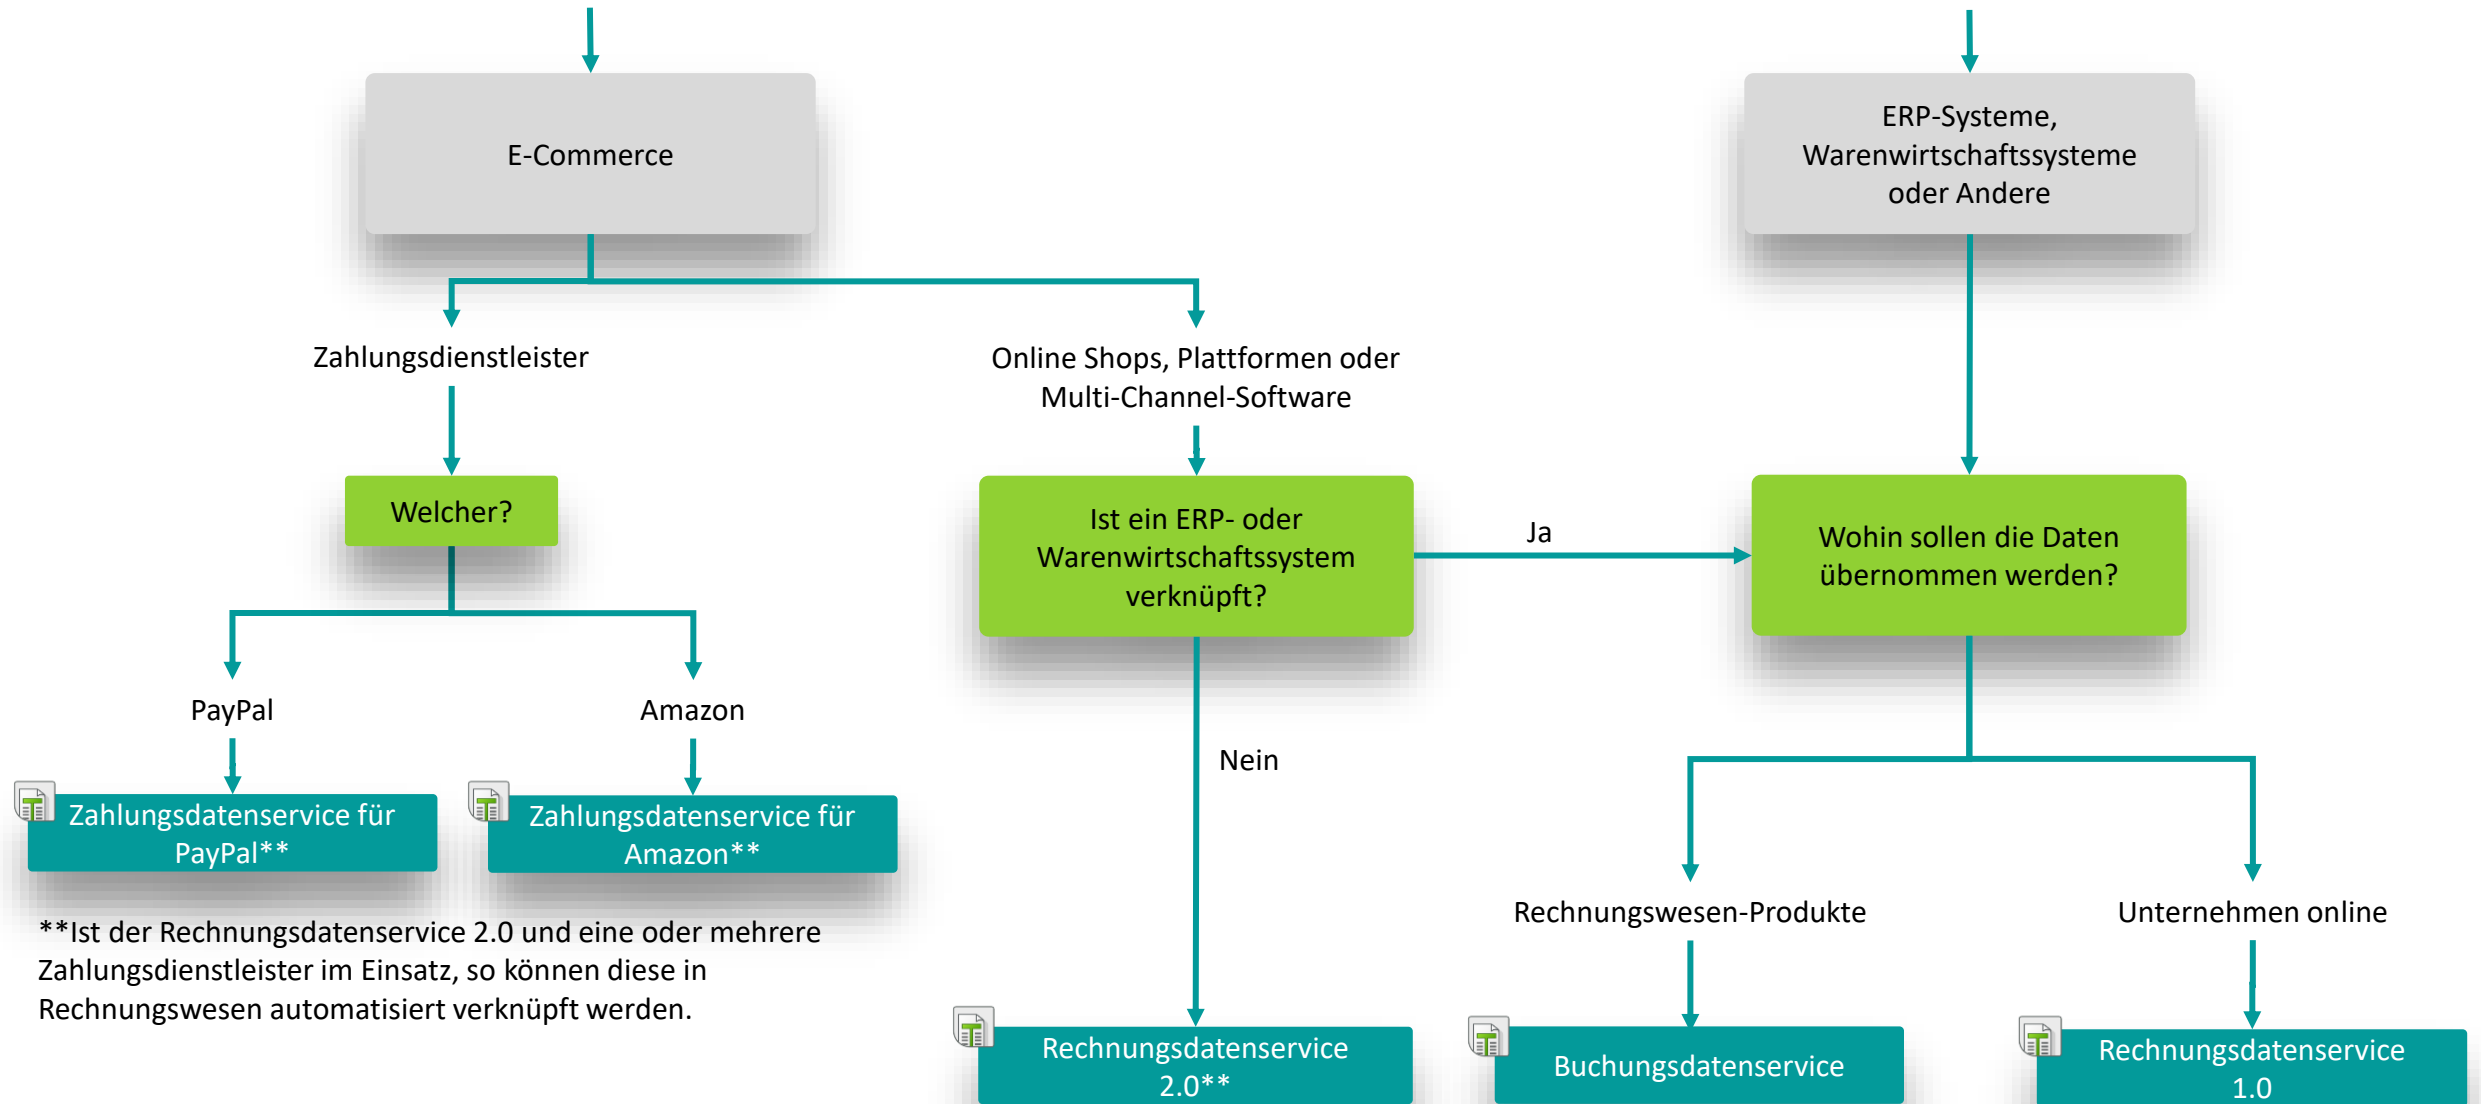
E-Commerce

ERP-Systeme, Warenwirtschaftssysteme oder Andere

Zahlungsdienstleister

Online Shops, Plattformen oder Multi-Channel-Software

Welcher?

Ist ein ERP- oder Warenwirtschaftssystem verknüpft?

Ja

Wohin sollen die Daten übernommen werden?

PayPal

Amazon

Nein

Zahlungsdatenservice für PayPal**

Zahlungsdatenservice für Amazon**

Rechnungswesen-Produkte

Unternehmen online

**Ist der Rechnungsdatenservice 2.0 und eine oder mehrere Zahlungsdienstleister im Einsatz, so können diese in Rechnungswesen automatisiert verknüpft werden.

Rechnungsdatenservice 2.0**

Buchungsdatenservice

Rechnungsdatenservice 1.0